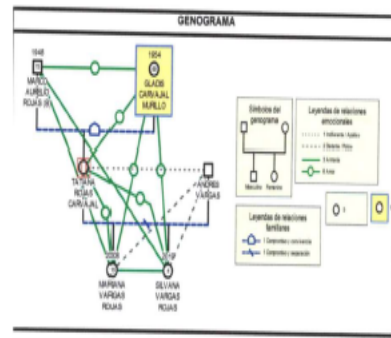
GENOGRAMA

1948
MARCO AURELIO ROJAS (El)

1954
GLADIS CARVAJAL MURILLO

TATIANA ROJAS CARVAJAL

ANDRES VARGAS

2009
MARIANA VARGAS ROJAS

2010
SILVANA VARGAS ROJAS

Símbolos del genograma

Masculino

Femenino

Leyendas de relaciones emocionales

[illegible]

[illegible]

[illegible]

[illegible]

Leyendas de relaciones familiares

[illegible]

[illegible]